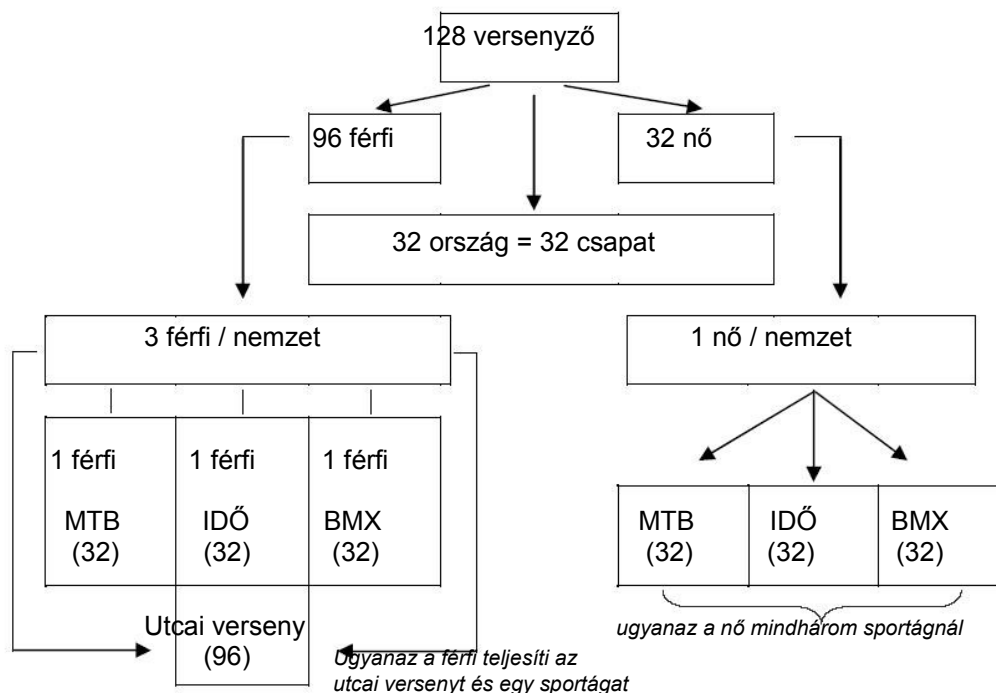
128 versenyző

96 férfi

32 nő

32 ország = 32 csapat

3 férfi / nemzet

1 nő / nemzet

| 1 férfi MTB (32) | 1 férfi IDŐ (32) | 1 férfi BMX (32) |
|---|---|---|

| MTB (32) | IDŐ (32) | BMX (32) |
|---|---|---|

ugyanaz a nő mindhárom sportágnál

Utcai verseny (96)

Ugyanaz a férfi teljesíti az utcai versenyt és egy sportágat